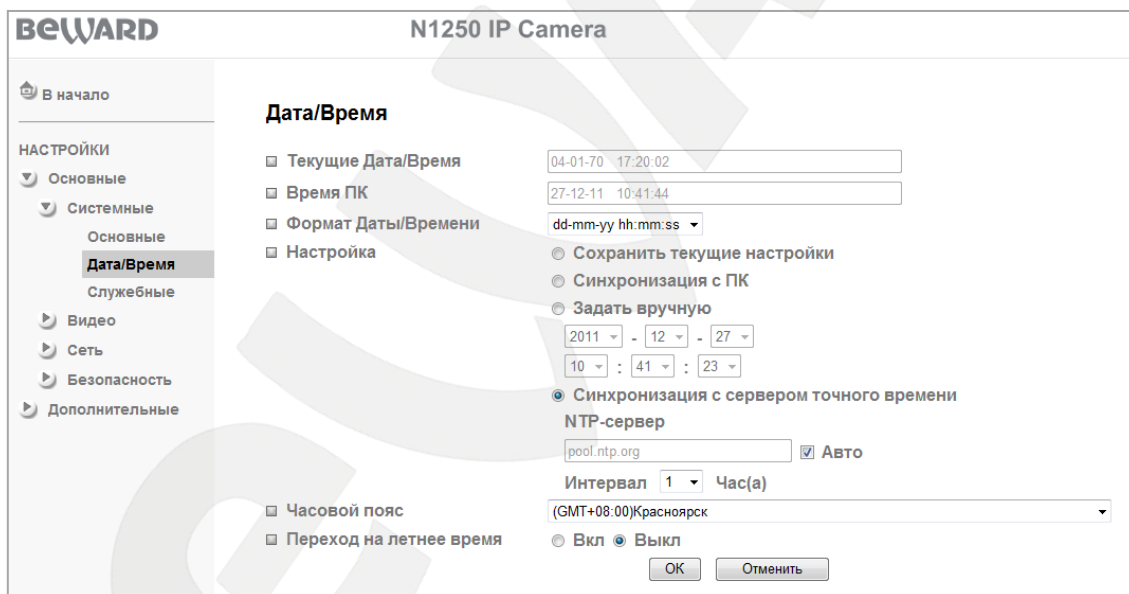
BEWARD N1250 IP Camera

В начало

НАСТРОЙКИ

Основные

Системные

Основные

Дата/Время

Служебные

Видео

Сеть

Безопасность

Дополнительные

Дата/Время

Текущие Дата/Время 04-01-70 17:20:02

Время ПК 27-12-11 10:41:44

Формат Даты/Времени dd-mm-yy hh:mm:ss

Настройка

Сохранить текущие настройки

Синхронизация с ПК

Задать вручную

2011 - 12 - 27

10 : 41 : 23

Синхронизация с сервером точного времени

NTP-сервер

pool.ntp.org Авто

Интервал 1 Час(а)

Часовой пояс (GMT+08:00)Красноярск

Переход на летнее время Вкл Выкл

OK Отменить